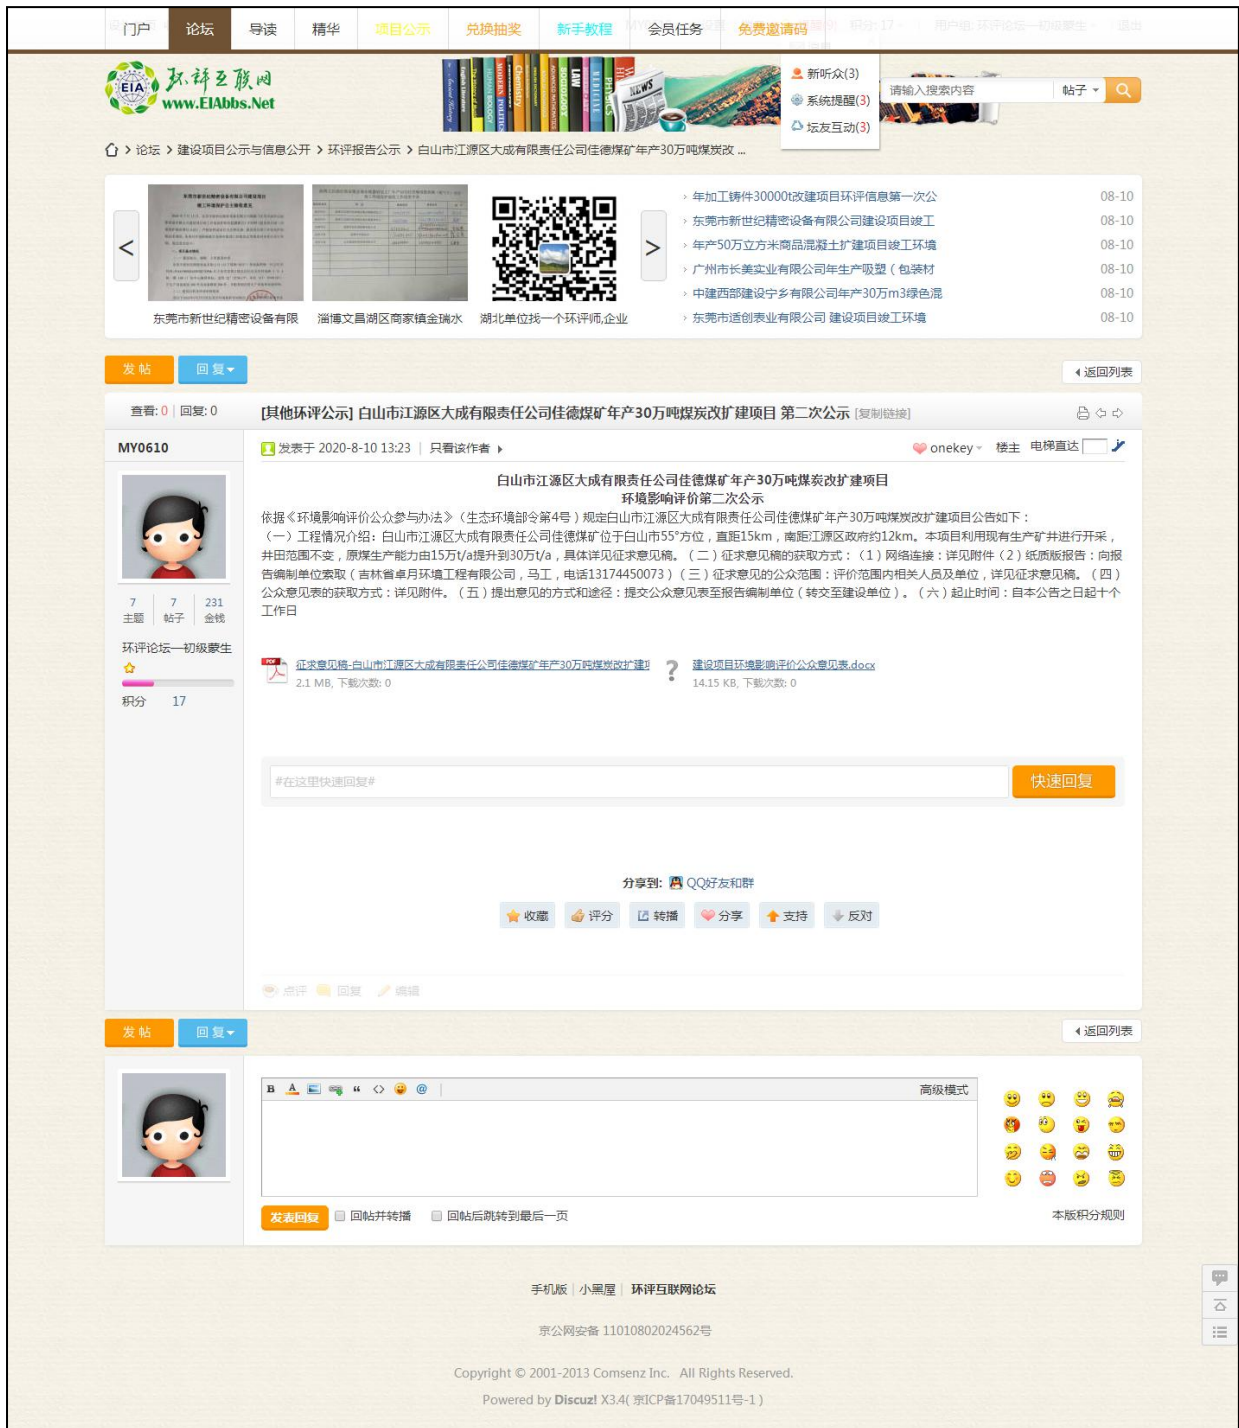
门户 论坛 导读 精华 项目公示 兑换抽奖 新手教程 会员任务 免费邀请码 积分: 17 用户组: 环评论坛—初级蒙生 退出

新听众(3)
系统提醒(3)
坛友互动(3)

环评互联网 www.EIAbbs.Net

请输入搜索内容 帖子

论坛 > 建设项目公示与信息公开 > 环评报告公示 > 白山市江源区大成有限责任公司佳德煤矿年产30万吨煤炭改 ...

<
东莞市新世纪精密设备有限 淄博文昌湖区商家镇金瑞水 湖北单位找一个环评师,企业
>

年加工铸件30000t改建项目环评信息第一次公 08-10
东莞市新世纪精密设备有限公司建设项目竣工 08-10
年产50万立方米商品混凝土扩建项目竣工环境 08-10
广州市长美实业有限公司年生产吸塑（包装材 08-10
中建西部建设宁乡有限公司年产30万m3绿色混 08-10
东莞市适创表业有限公司 建设项目竣工环境 08-10

发帖 回复 返回列表

查看: 0 | 回复: 0

[其他环评公示] 白山市江源区大成有限责任公司佳德煤矿年产30万吨煤炭改扩建项目 第二次公示 [复制链接]

MY0610

发表于 2020-8-10 13:23 | 只看该作者 onekey 楼主 电梯直达

7 主题 7 帖子 231 金钱

环评论坛—初级蒙生

积分 17

白山市江源区大成有限责任公司佳德煤矿年产30万吨煤炭改扩建项目
环境影响评价第二次公示

依据《环境影响评价公众参与办法》（生态环境部令第4号）规定白山市江源区大成有限责任公司佳德煤矿年产30万吨煤炭改扩建项目公告如下：
（一）工程情况介绍: 白山市江源区大成有限责任公司佳德煤矿位于白山市55°方位，直距15km，南距江源区政府约12km。本项目利用现有生产矿井进行开采，井田范围不变，原煤生产能力由15万t/a提升到30万t/a，具体详见征求意见稿。（二）征求意见稿的获取方式：（1）网络连接：详见附件（2）纸质版报告：向报告编制单位索取（吉林省卓月环境工程有限公司，马工，电话13174450073）（三）征求意见的公众范围：评价范围内相关人员及单位，详见征求意见稿。（四）公众意见表的获取方式：详见附件。（五）提出意见的方式和途径：提交公众意见表至报告编制单位（转交至建设单位）。（六）起止时间：自本公告之日起十个工作日

征求意见稿-白山市江源区大成有限责任公司佳德煤矿年产30万吨煤炭改扩建
2.1 MB, 下载次数: 0

建设项目环境影响评价公众意见表.docx
14.15 KB, 下载次数: 0

#在这里快速回复#
快速回复

分享到: QQ好友和群

收藏 评分 转播 分享 支持 反对

点评 回复 编辑

发帖 回复 返回列表

高级模式

发表回复 回帖并转播 回帖后跳转到最后一页 本版积分规则

手机版 | 小黑屋 | 环评互联网论坛

京公网安备 11010802024562号

Copyright © 2001-2013 Comsenz Inc. All Rights Reserved.

Powered by Discuz! X3.4( 京ICP备17049511号-1 )